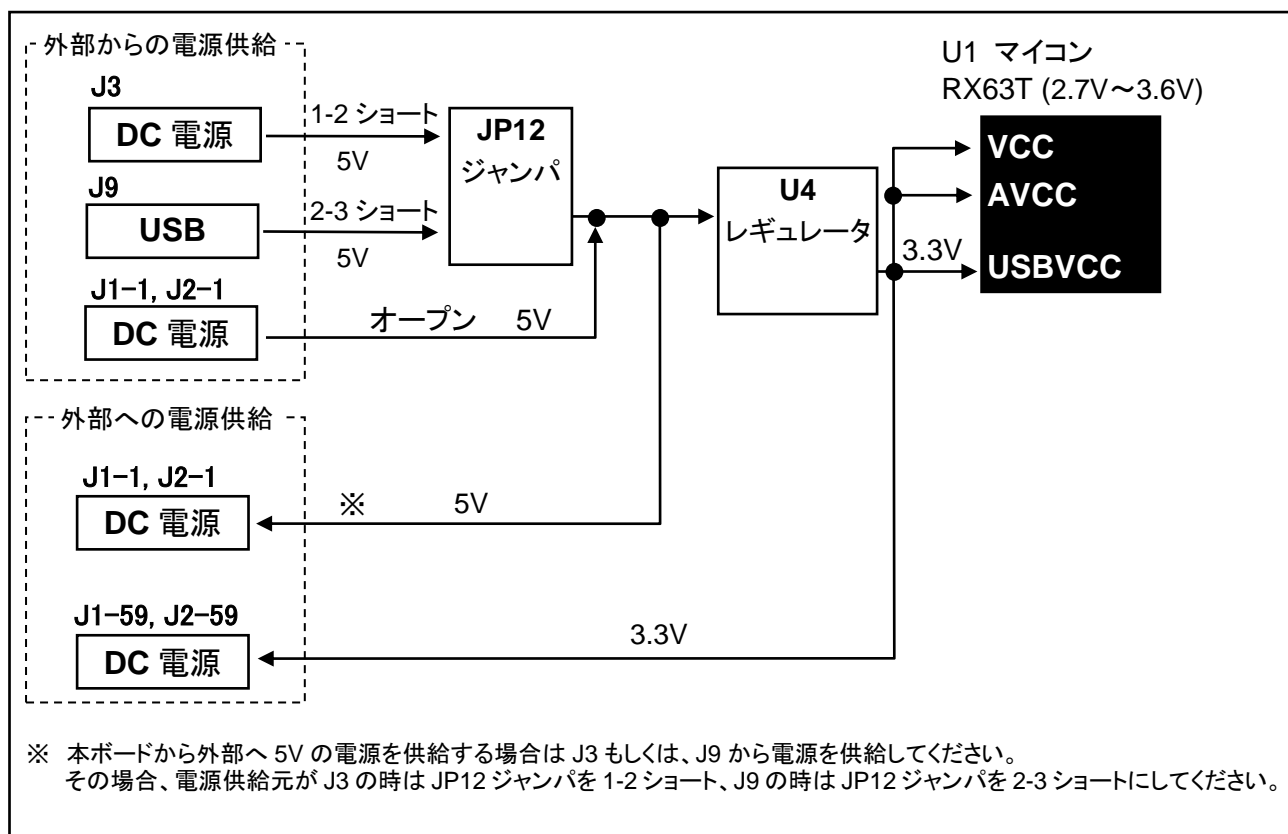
外部からの電源供給

J3
DC 電源
1-2 ショート
5V

J9
USB
2-3 ショート
5V

J1−1, J2−1
DC 電源
オープン　5V

JP12
ジャンパ

U4
レギュレータ

3.3V

U1 マイコン
RX63T (2.7V〜3.6V)
VCC
AVCC
USBVCC

外部への電源供給

J1−1, J2−1
DC 電源
※　5V

J1−59, J2−59
DC 電源
3.3V

※ 本ボードから外部へ 5V の電源を供給する場合は J3 もしくは、J9 から電源を供給してください。
その場合、電源供給元が J3 の時は JP12 ジャンパを 1-2 ショート、J9 の時は JP12 ジャンパを 2-3 ショートにしてください。